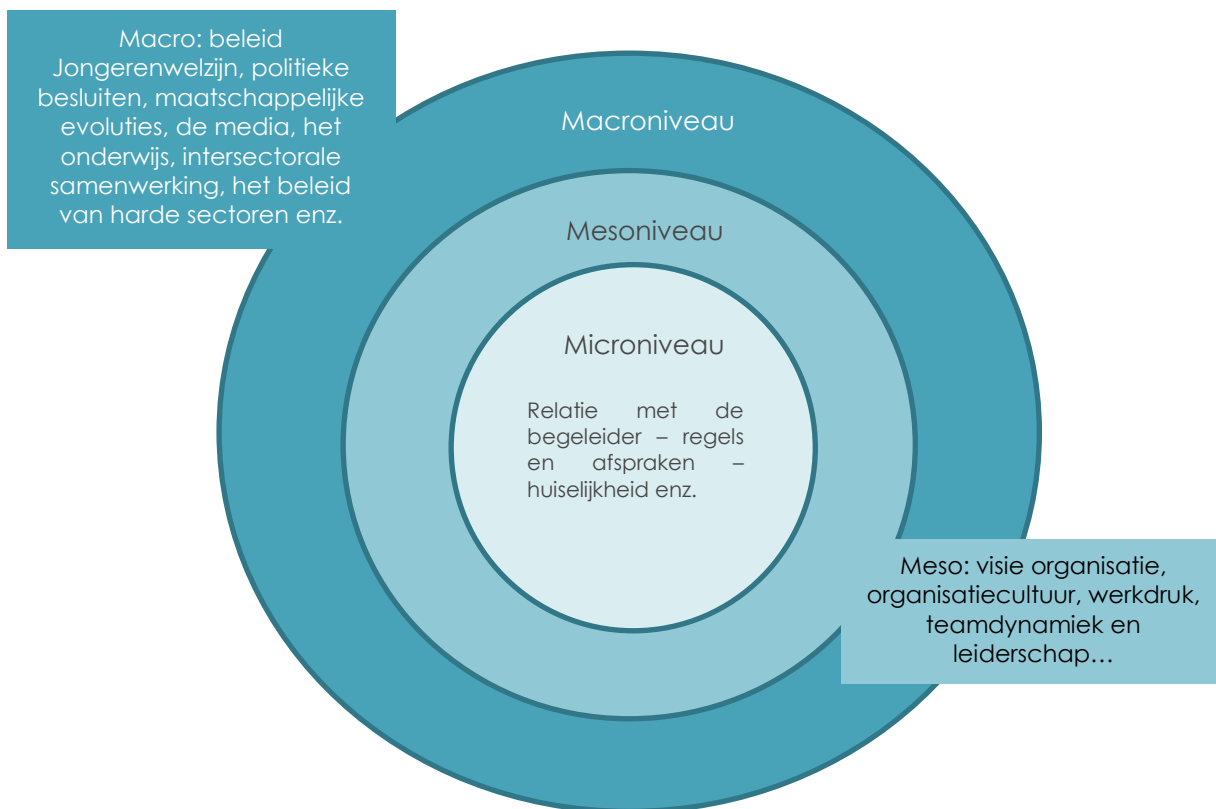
Macro: beleid Jongerenwelzijn, politieke besluiten, maatschappelijke evoluties, de media, het onderwijs, intersectorale samenwerking, het beleid van harde sectoren enz.

Macroniveau

Mesoniveau

Microniveau

Relatie met de begeleider – regels en afspraken – huiselijkheid enz.

Meso: visie organisatie, organisatiecultuur, werkdruk, teamdynamiek en leiderschap…